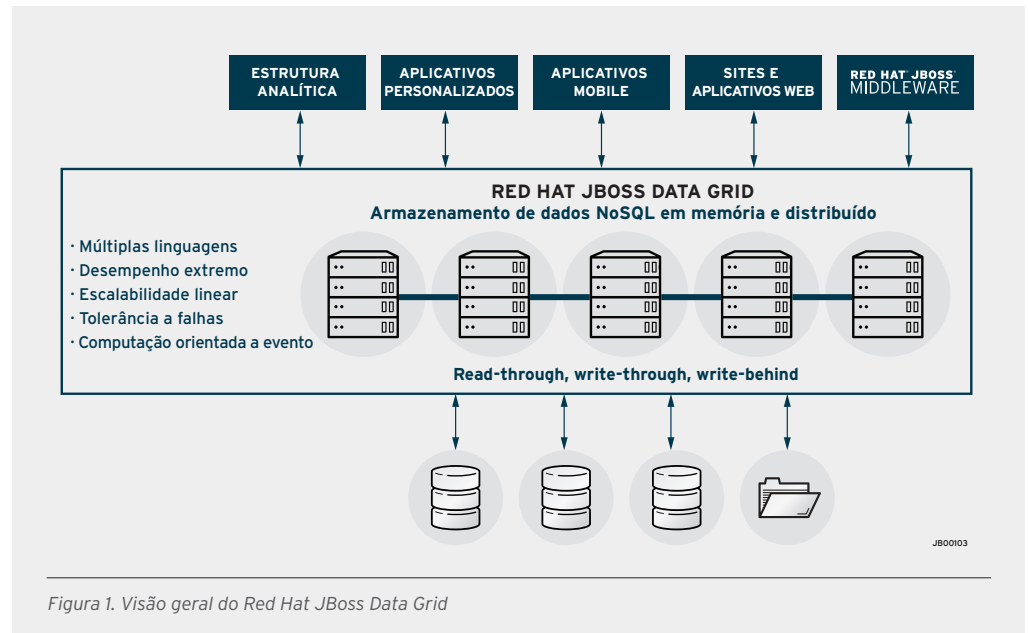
ESTRUTURA ANALÍTICA

APLICATIVOS PERSONALIZADOS

APLICATIVOS MOBILE

SITES E APLICATIVOS WEB

RED HAT® JBOSS® MIDDLEWARE

RED HAT JBOSS DATA GRID
Armazenamento de dados NoSQL em memória e distribuído

· Múltiplas linguagens
· Desempenho extremo
· Escalabilidade linear
· Tolerância a falhas
· Computação orientada a evento

Read-through, write-through, write-behind

JB00103

Figura 1. Visão geral do Red Hat JBoss Data Grid